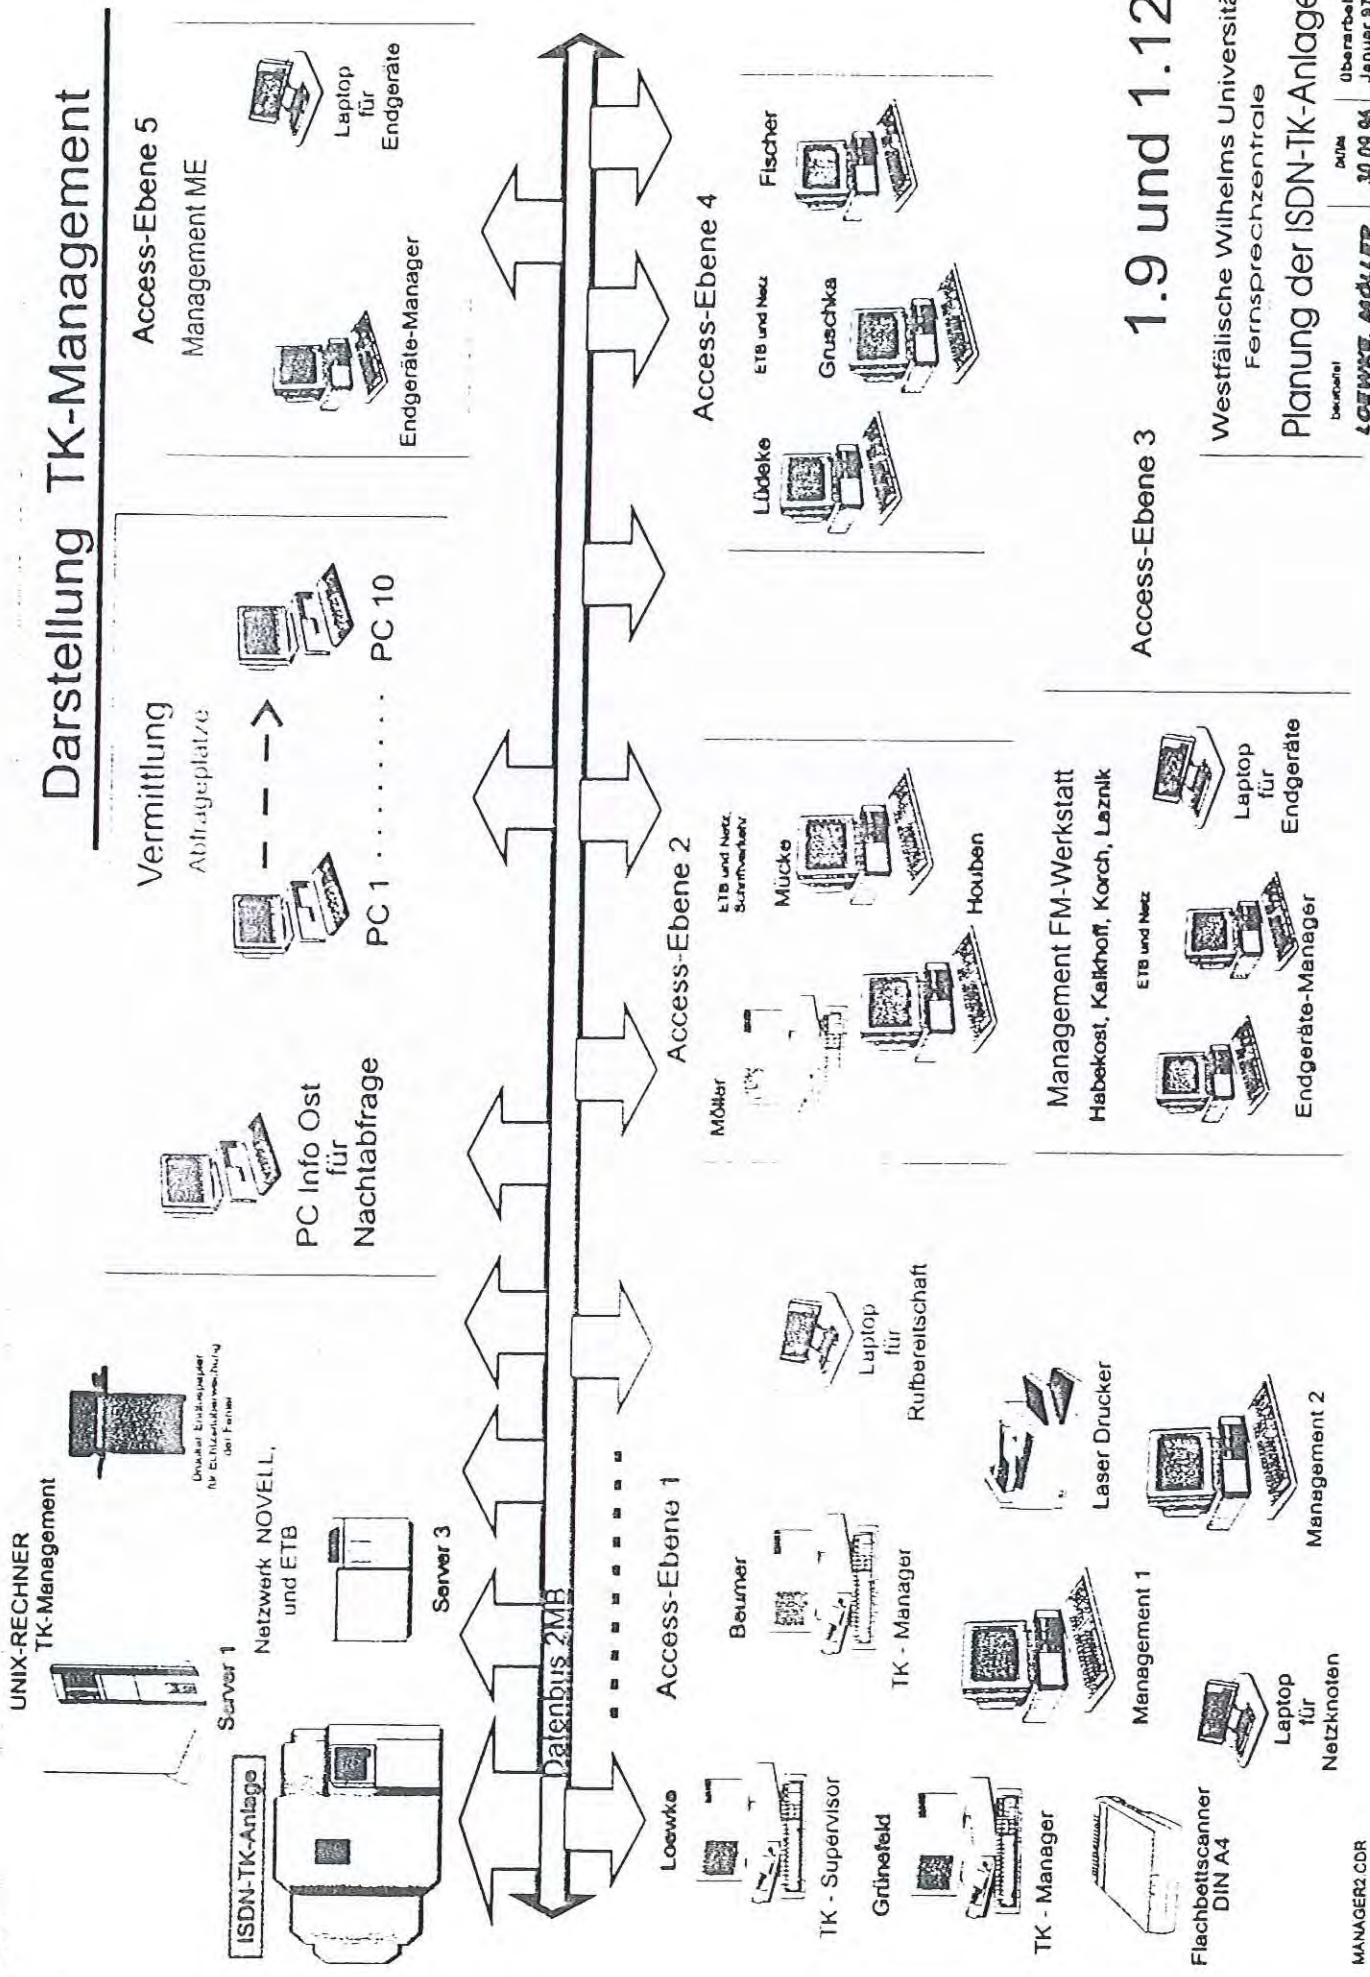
Darstellung TK-Management

UNIX-RECHNER
TK-Management

Server 1

Drucker Endlospapier für Echtzeitüberwachung der Fehler

Netzwerk NOVELL, und ETB

Server 3

ISDN-TK-Anlage

PC Info Ost für Nachtabfrage

Vermittlung
Abfrageplätze

PC 1 . . . . . . . PC 10

Access-Ebene 5
Management ME

Endgeräte-Manager

Laptop für Endgeräte

Datenbus 2MB

Access-Ebene 1

Loewke
TK - Supervisor

Grünefeld
TK - Manager

Beumer
TK - Manager

Management 1

Laser Drucker

Management 2

Laptop für Rufbereitschaft

Flachbettscanner DIN A4

Laptop für Netzknoten

Access-Ebene 2

Möller

ETB und Netz Schriftverkehr

Mücke

Houben

Management FM-Werkstatt
Habekost, Kalkhoff, Korch, Laznik

ETB und Netz

Endgeräte-Manager

Laptop für Endgeräte

Access-Ebene 3

Access-Ebene 4

ETB und Netz

Lüdeke

Gruschka

Fischer

1.9 und 1.12

Westfälische Wilhelms Universität
Fernsprechzentrale

Planung der ISDN-TK-Anlage

bearbeitet
LOEWKE MÜLLER

Datum
30.09.94

überarbeitet
Januar 9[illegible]

MANAGER2.CDR